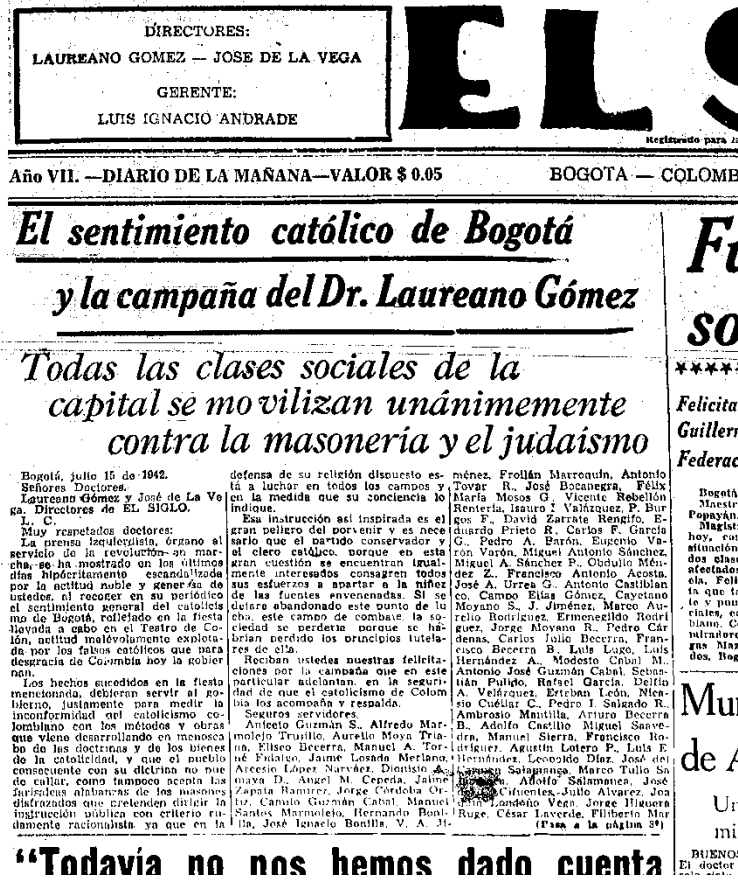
DIRECTORES:
LAUREANO GOMEZ — JOSE DE LA VEGA
GERENTE:
LUIS IGNACIO ANDRADE

EL S

Registrado para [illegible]

Año VII. —DIARIO DE LA MAÑANA—VALOR $ 0.05

BOGOTA — COLOMB

El sentimiento católico de Bogotá y la campaña del Dr. Laureano Gómez

Todas las clases sociales de la capital se movilizan unánimemente contra la masoneria y el judaismo

Bogotá, julio 15 de 1942.
Señores Doctores.
Laureano Gómez y José de La Vega, Directores de EL SIGLO.
L. C.
Muy respetados doctores:
La prensa izquierdista, órgano al servicio de la revolución en marcha, se ha mostrado en los últimos días hipócritamente escandalizada por la actitud noble y generosa de ustedes, al recoger en su periódico el sentimiento general del catolicismo de Bogotá, reflejado en la fiesta llevada a cabo en el Teatro de Colón, actitud malévolamente explotada por los falsos católicos que para desgracia de Colombia hoy la gobiernan.
Los hechos sucedidos en la fiesta mencionada, debieran servir al gobierno, justamente para medir la inconformidad del catolicismo colombiano con los métodos y obras que viene desarrollando en menoscabo de las doctrinas y de los bienes de la catolicidad, y que el pueblo consecuente con su doctrina no puede callar, como tampoco acepta las farisaicas alabanzas de los masones disfrazados que pretenden dirigir la instrucción pública con criterio rudamente racionalista, ya que en la defensa de su religión dispuesto está a luchar en todos los campos y en la medida que su conciencia lo indique.
Esa instrucción así inspirada es el gran peligro del porvenir y es necesario que el partido conservador y el clero católico, porque en esta gran cuestión se encuentran igualmente interesados consagren todos sus esfuerzos a apartar a la niñez de las fuentes envenenadas. Si se dejare abandonado este punto de lucha, este campo de combate, la sociedad se perderia porque se habrian perdido los principios tutelares de ella.
Reciban ustedes nuestras felicitaciones por la campaña que en este particular adelantan, en la seguridad de que el catolicismo de Colombia los acompaña y respalda.
Seguros servidores,
Aniceto Guzmán S., Alfredo Marmolejo Trujillo, Aurelio Moya Triana, Eliseo Becerra, Manuel A. Torné Fidalgo, Jaime Losada Merlano, Arcesio López Narváez, Dionisio Amaya D., Angel M. Cepeda, Jaime Zapata Ramirez, Jorge Córdoba Ortiz, Camilo Guzmán Cabal, Manuel Santos Marmolejo, Hernando Bonilla, José Ignacio Bonilla, V. A. Jiménez, Froilán Marroquín, Antonio Tovar R., José Bocanegra, Félix Maria Mosos G., Vicente Rebellón Rentería, Isauro I. Valázquez, P. Burgos F., David Zarrate Rengifo, Eduardo Prieto R., Carlos F. García G., Pedro A. Barón, Eugenio Varón Varón, Miguel Antonio Sánchez, Miguel A. Sánchez P., Obdulio Méndez Z., Francisco Antonio Acosta, José A. Urrea G., Antonio Castiblanco, Campo Elias Gómez, Cayetano Moyano S., J. Jiménez, Marco Aurelio Rodriguez, Ermenegildo Rodriguez, Jorge Moyano R., Pedro Cárdenas, Carlos Julio Becerra, Francisco Becerra B., Luis Lugo, Luis Hernández A., Modesto Cabal M., Antonio José Guzmán Cabal, Sebastián Pulido, Rafael García, Delfín A. Velázquez, Esteban León, Nicasio Cuéllar C., Pedro I. Salgado R., Ambrosio Mantilla, Arturo Becerra B., Adolfo Castillo, Miguel Saavedra, Manuel Sierra, Francisco Rodriguez, Agustin Lotero P., Luis E. Hernández, Leopoldo Díaz, José del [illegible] Salamanca, Marco Tulio Sa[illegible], Adolfo Salamanca, José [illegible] Cifuentes, Julio Alvarez, Joa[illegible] Londoño Vega, Jorge Hijuera Ruge, César Laverde, Filiberto Mar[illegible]
(Pasa a la página 3ª)

"Todavía no nos hemos dado cuenta

Fu
so
*****
Felicita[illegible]
Guiller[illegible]
Federac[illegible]

Bogotá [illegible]
Maestr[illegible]
Popayán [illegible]
Magist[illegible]
hoy, co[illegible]
situación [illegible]
dos clas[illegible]
afectado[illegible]
ela, Feli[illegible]
ta que t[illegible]
te y pu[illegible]
cines, e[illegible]
blam. C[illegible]
ministro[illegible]
gns Ma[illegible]
dos, Bog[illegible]

Mu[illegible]
de A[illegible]
Un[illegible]
mi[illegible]
BUENOS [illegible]
El doctor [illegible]
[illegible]